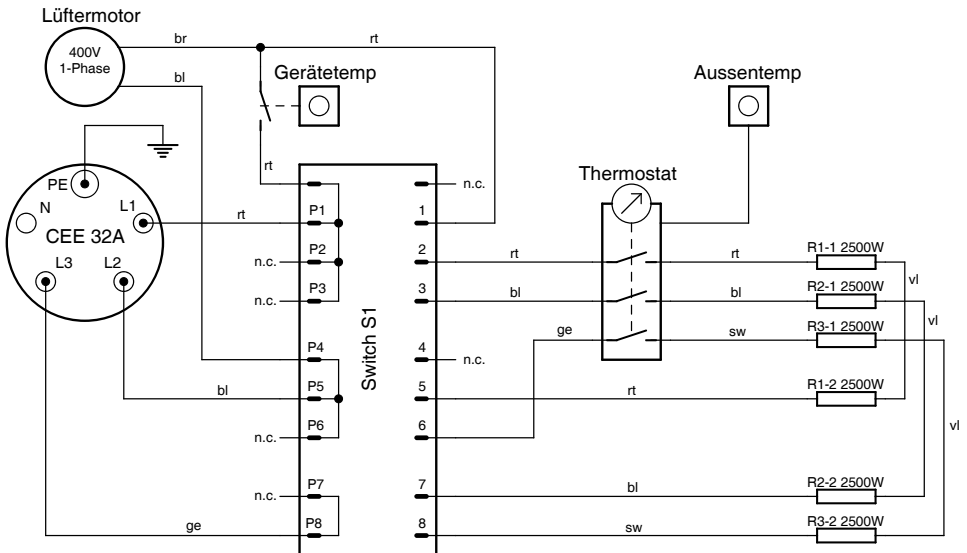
Lüftermotor

400V
1-Phase

br

rt

bl

Gerätetemp

Aussentemp

rt

PE

N

L1

CEE 32A

L3

L2

n.c.

Thermostat

P1

1

rt

P2

2

rt

rt

R1-1 2500W

n.c.

vl

P3

3

bl

bl

R2-1 2500W

n.c.

ge

sw

R3-1 2500W

vl

P4

4

n.c.

Switch S1

bl

P5

5

rt

R1-2 2500W

P6

6

n.c.

vl

P7

7

n.c.

bl

R2-2 2500W

ge

P8

8

sw

R3-2 2500W